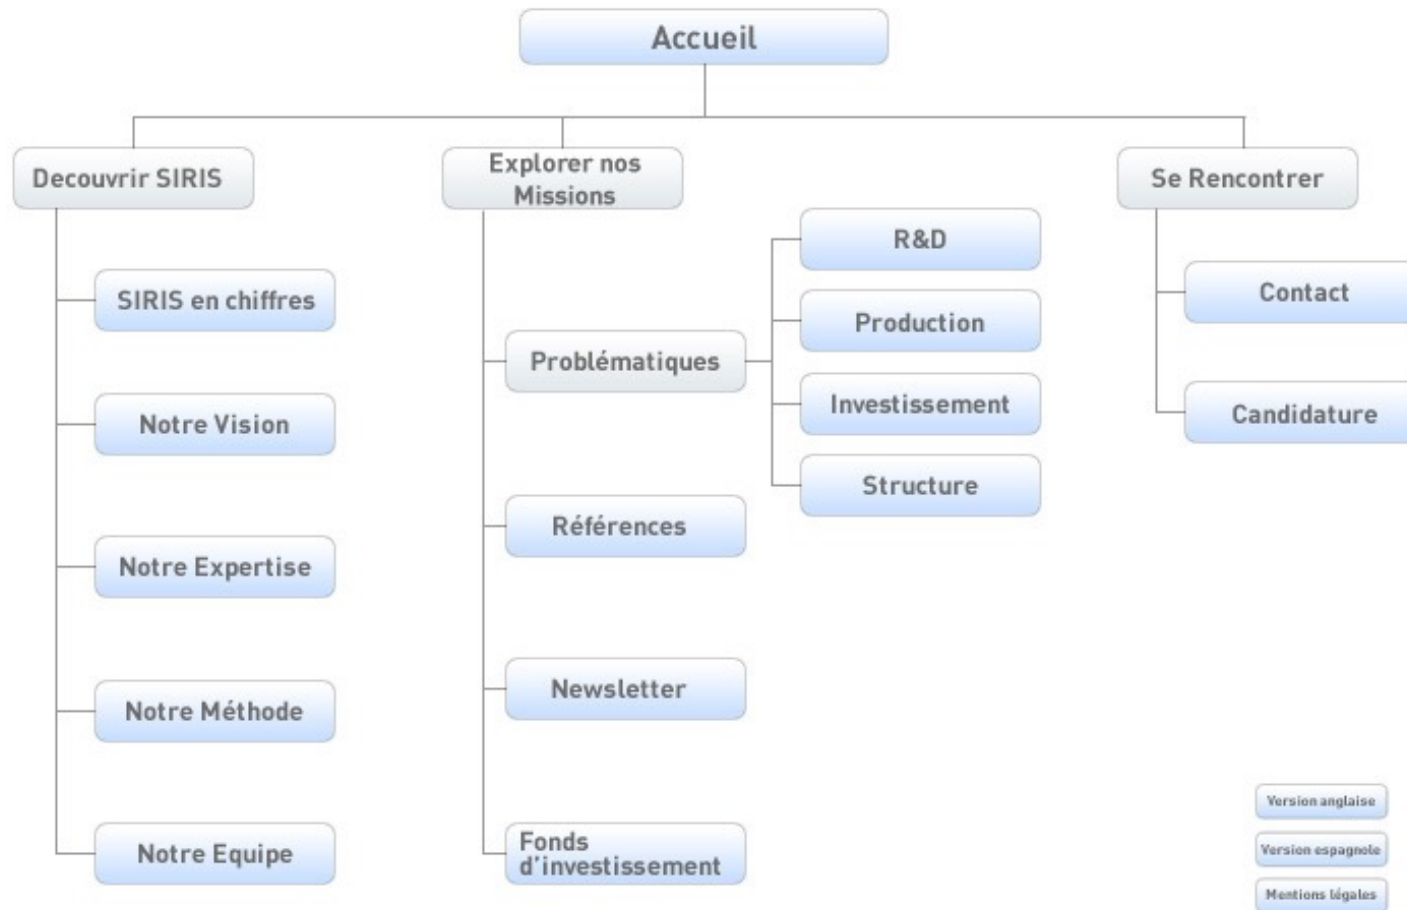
Accueil

Decouvrir SIRIS

SIRIS en chiffres

Notre Vision

Notre Expertise

Notre Méthode

Notre Equipe

Explorer nos Missions

Problématiques

R&D

Production

Investissement

Structure

Références

Newsletter

Fonds d'investissement

Se Rencontrer

Contact

Candidature

Version anglaise

Version espagnole

Mentions légales